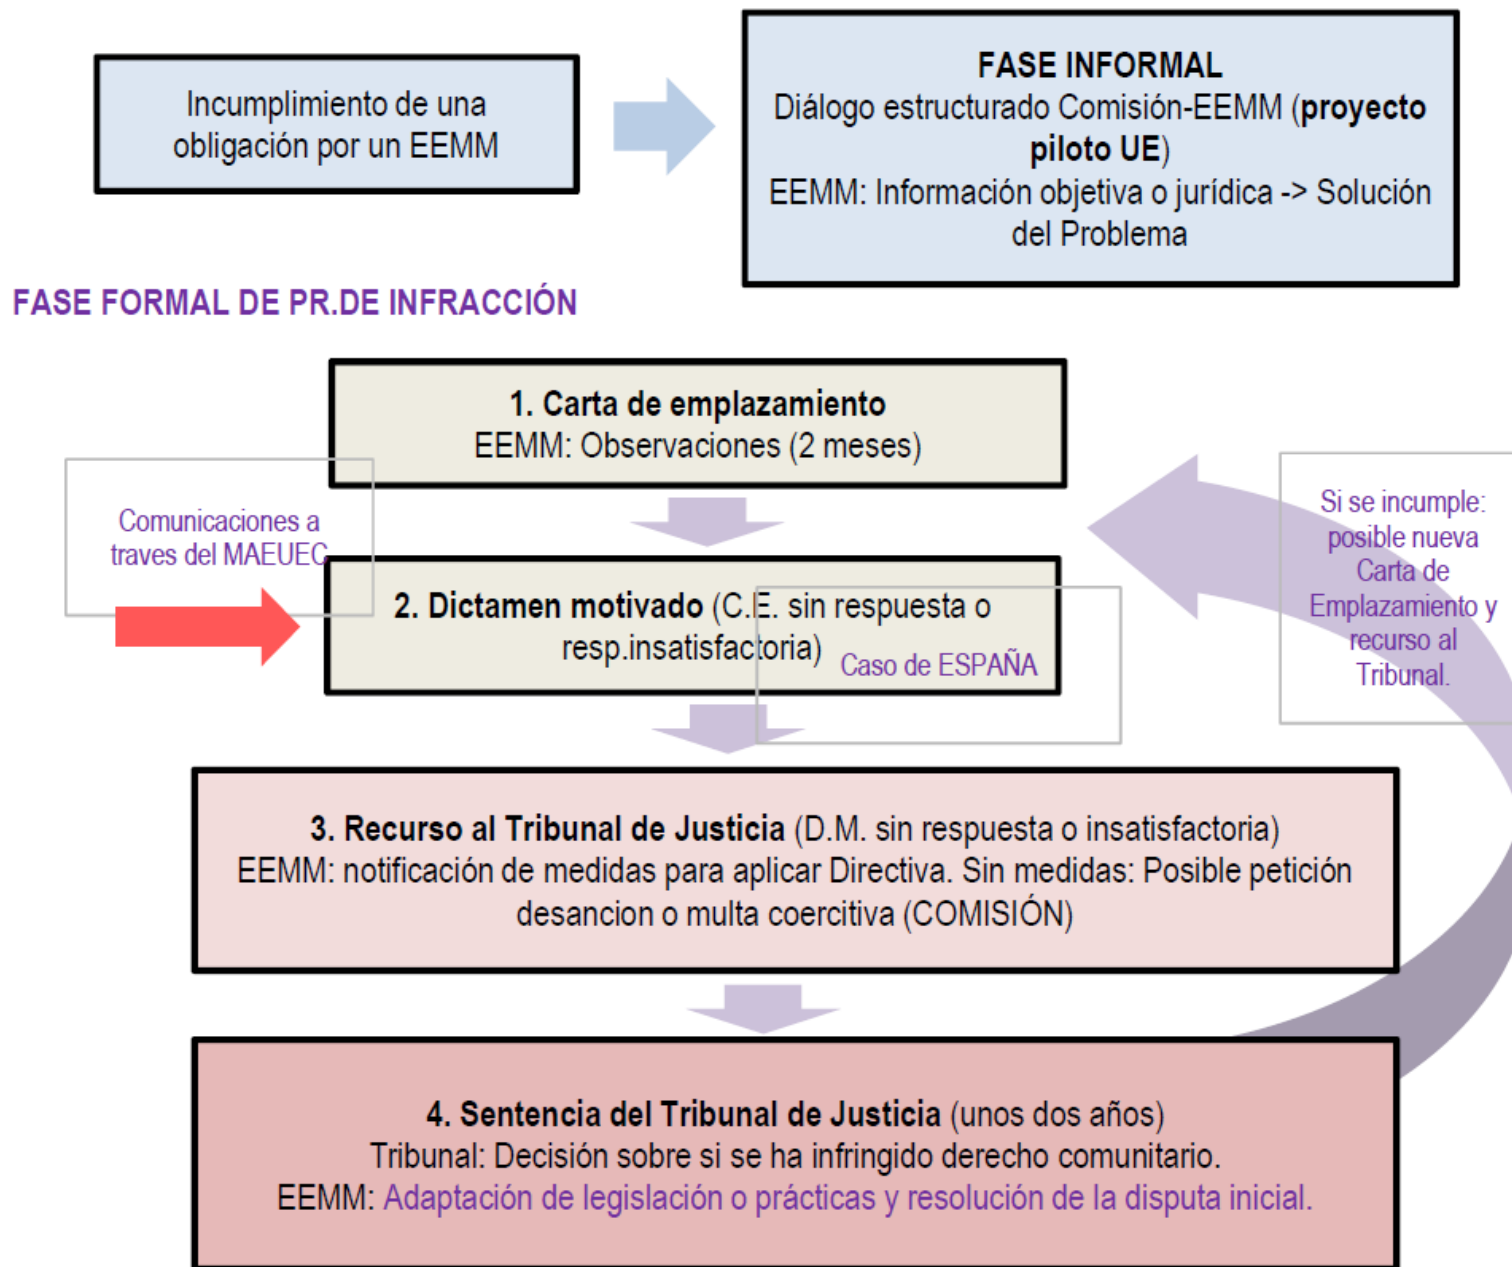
Incumplimiento de una obligación por un EEMM

FASE INFORMAL
Diálogo estructurado Comisión-EEMM (proyecto piloto UE)
EEMM: Información objetiva o jurídica -> Solución del Problema

FASE FORMAL DE PR.DE INFRACCIÓN

1. Carta de emplazamiento
EEMM: Observaciones (2 meses)

Comunicaciones a traves del MAEUEC

2. Dictamen motivado (C.E. sin respuesta o resp.insatisfactoria)

Caso de ESPAÑA

Si se incumple: posible nueva Carta de Emplazamiento y recurso al Tribunal.

3. Recurso al Tribunal de Justicia (D.M. sin respuesta o insatisfactoria)
EEMM: notificación de medidas para aplicar Directiva. Sin medidas: Posible petición desancion o multa coercitiva (COMISIÓN)

4. Sentencia del Tribunal de Justicia (unos dos años)
Tribunal: Decisión sobre si se ha infringido derecho comunitario.
EEMM: Adaptación de legislación o prácticas y resolución de la disputa inicial.